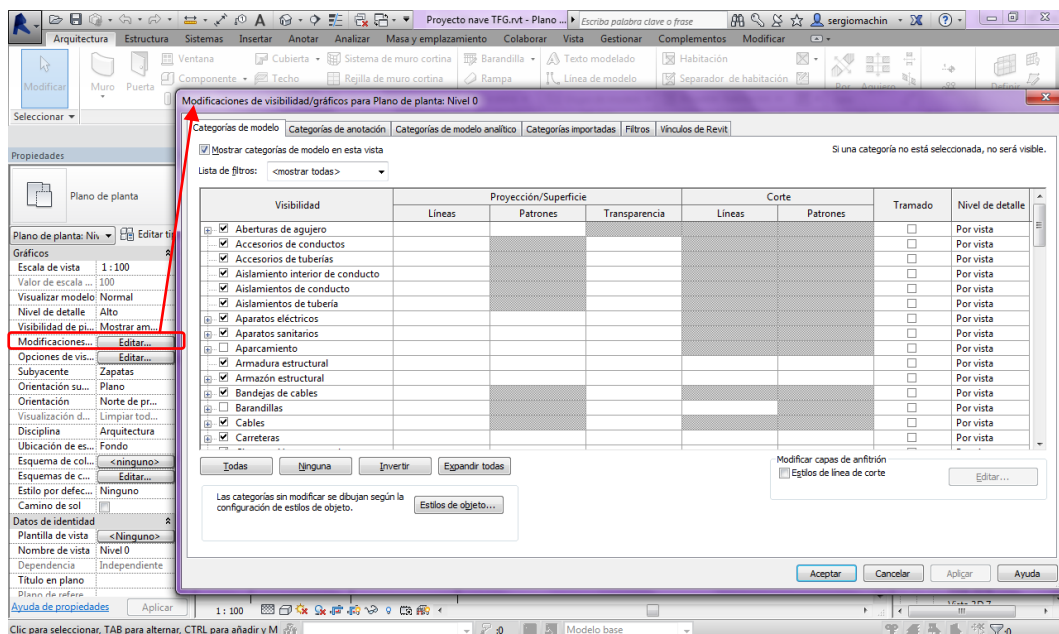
Proyecto nave TFG.rvt - Plano ... Escriba palabra clave o frase sergiomachin ?

Arquitectura Estructura Sistemas Insertar Anotar Analizar Masa y emplazamiento Colaborar Vista Gestionar Complementos Modificar

Modificar Muro Puerta Ventana Componente Cubierta Techo Sistema de muro cortina Rejilla de muro cortina Barandilla Rampa Texto modelado Línea de modelo Habitación Separador de habitación

Seleccionar

Propiedades

Plano de planta

Plano de planta: Niv Editar ti

Gráficos
| | |
|---|---|
| Escala de vista | 1 : 100 |
| Valor de escala ... | 100 |
| Visualizar modelo | Normal |
| Nivel de detalle | Alto |
| Visibilidad de pi... | Mostrar am... |
| Modificaciones... | Editar... |
| Opciones de vis... | Editar... |
| Subyacente | Zapatas |
| Orientación su... | Plano |
| Orientación | Norte de pr... |
| Visualización d... | Limpiar tod... |
| Disciplina | Arquitectura |
| Ubicación de es... | Fondo |
| Esquema de col... | <ninguno> |
| Esquemas de c... | Editar... |
| Estilo por defec... | Ninguno |
| Camino de sol | |

Datos de identidad
| | |
|---|---|
| Plantilla de vista | <Ninguno> |
| Nombre de vista | Nivel 0 |
| Dependencia | Independiente |
| Título en plano | |
| Plano de refere... | |

Ayuda de propiedades Aplicar

Modificaciones de visibilidad/gráficos para Plano de planta: Nivel 0

Categorías de modelo | Categorías de anotación | Categorías de modelo analítico | Categorías importadas | Filtros | Vínculos de Revit

Mostrar categorías de modelo en esta vista

Si una categoría no está seleccionada, no será visible.

Lista de filtros: <mostrar todas>

| Visibilidad | Proyección/Superficie Líneas | Patrones | Transparencia | Corte Líneas | Patrones | Tramado | Nivel de detalle |
|---|---|---|---|---|---|---|---|
| Aberturas de agujero | | | | | | | Por vista |
| Accesorios de conductos | | | | | | | Por vista |
| Accesorios de tuberías | | | | | | | Por vista |
| Aislamiento interior de conducto | | | | | | | Por vista |
| Aislamientos de conducto | | | | | | | Por vista |
| Aislamientos de tubería | | | | | | | Por vista |
| Aparatos eléctricos | | | | | | | Por vista |
| Aparatos sanitarios | | | | | | | Por vista |
| Aparcamiento | | | | | | | Por vista |
| Armadura estructural | | | | | | | Por vista |
| Armazón estructural | | | | | | | Por vista |
| Bandejas de cables | | | | | | | Por vista |
| Barandillas | | | | | | | Por vista |
| Cables | | | | | | | Por vista |
| Carreteras | | | | | | | Por vista |

Todas Ninguna Invertir Expandir todas

Modificar capas de anfitrión
Estilos de línea de corte
Editar...

Las categorías sin modificar se dibujan según la configuración de estilos de objeto.
Estilos de objeto...

Aceptar Cancelar Aplicar Ayuda

1 : 100

Clic para seleccionar, TAB para alternar, CTRL para añadir y M :0 Modelo base